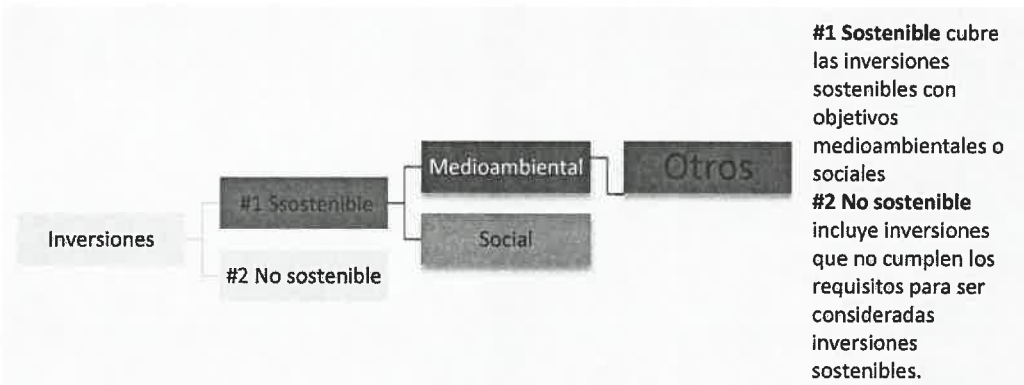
Inversiones

#1 Ssostenible

#2 No sostenible

Medioambiental

Social

Otros

**#1 Sostenible** cubre las inversiones sostenibles con objetivos medioambientales o sociales
**#2 No sostenible** incluye inversiones que no cumplen los requisitos para ser consideradas inversiones sostenibles.